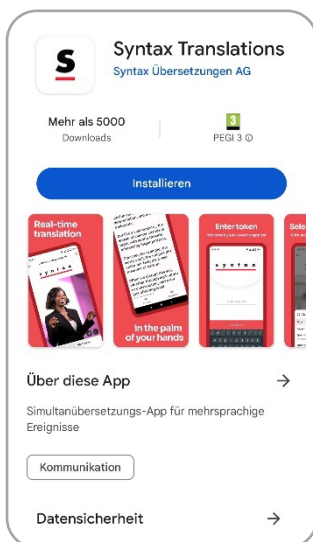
s

Syntax Translations
Syntax Übersetzungen AG

Mehr als 5000
Downloads

3
PEGI 3 ⓘ

Installieren

Real-time translation

syntax

in the palm of your hands

Enter token

syntax

Sele

Über diese App →

Simultanübersetzungs-App für mehrsprachige Ereignisse

Kommunikation

Datensicherheit →